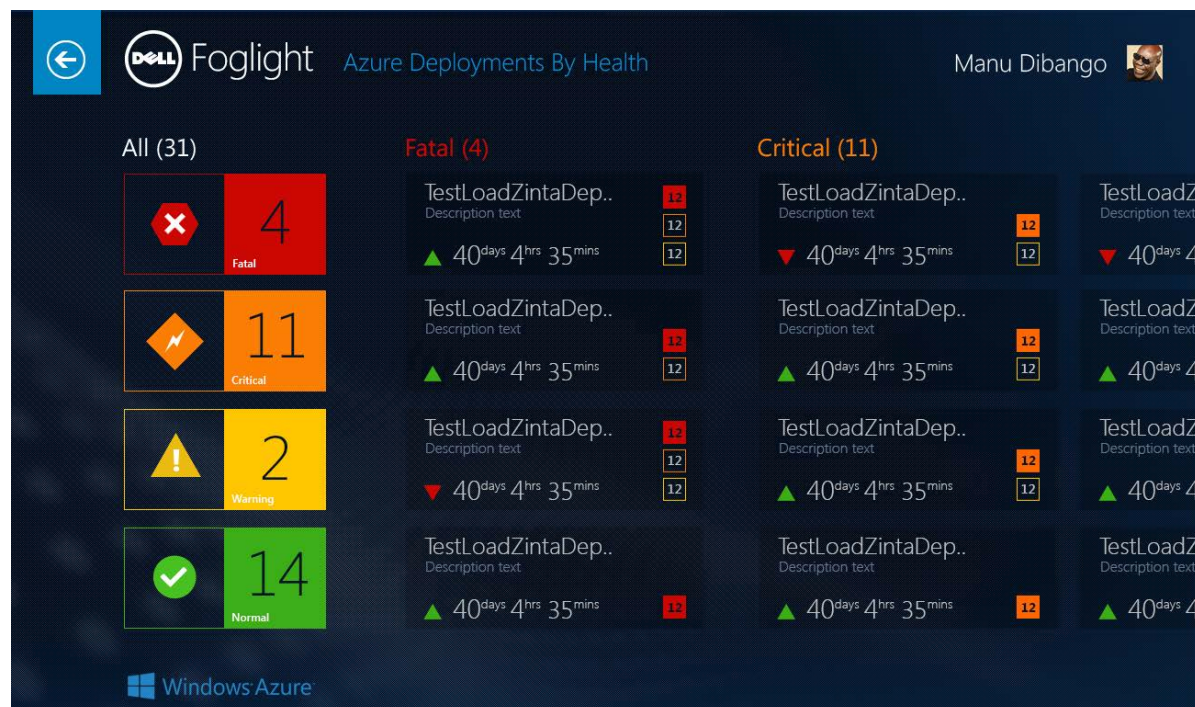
DELL Foglight Azure Deployments By Health

Manu Dibango

All (31)

4
Fatal

11
Critical

2
Warning

14
Normal

Fatal (4)

TestLoadZintaDep..
Description text
12
12
12
40days 4hrs 35mins

TestLoadZintaDep..
Description text
12
12
40days 4hrs 35mins

TestLoadZintaDep..
Description text
12
12
12
40days 4hrs 35mins

TestLoadZintaDep..
Description text
40days 4hrs 35mins
12

Critical (11)

TestLoadZintaDep..
Description text
12
12
40days 4hrs 35mins

TestLoadZintaDep..
Description text
12
12
40days 4hrs 35mins

TestLoadZintaDep..
Description text
12
12
40days 4hrs 35mins

TestLoadZintaDep..
Description text
40days 4hrs 35mins
12

TestLoadZ
Description text
40days 4

TestLoadZ
Description text
40days 4

TestLoadZ
Description text
40days 4

TestLoadZ
Description text
40days 4

Windows Azure